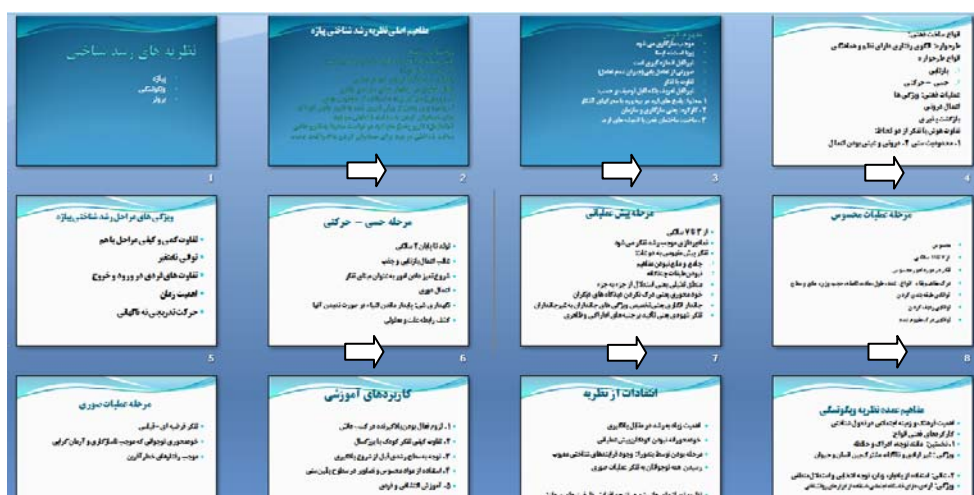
نظریه های رشد شناختی

پیاژه
ویگوتسکی
برونر

1

مفاهیم اصلی نظریه رشد شناختی پیاژه

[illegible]

2

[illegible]

3

انواع ساخت ذهنی:
طرحواره: الگوی رفتاری دارای نظم و هدفمندی
انواع طرحواره:
بازتابی
حسی - حرکتی
عملیات ذهنی: ویژگی ها
اعمال درونی
برگشت پذیری
تفاوت هوش با تفکر از دو لحاظ:
۱- محتوای ذهنی ۲- درونی و عینی بودن اعمال

4

ویژگی های مراحل رشد شناختی پیاژه

تفاوت کمی و کیفی مراحل باهم
توالی تغییر
تفاوت های فردی در ورود و خروج
اهمیت زمان
حرکت تدریجی به ناگهانی

5

مرحله حسی - حرکتی

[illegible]

6

مرحله پیش عملیاتی

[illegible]

7

مرحله عملیات محسوس

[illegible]

8

مرحله عملیات صوری

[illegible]

کاربردهای آموزشی

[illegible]

انتقادات از نظریه

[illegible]

مفاهیم عمده نظریه ویگوتسکی

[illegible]